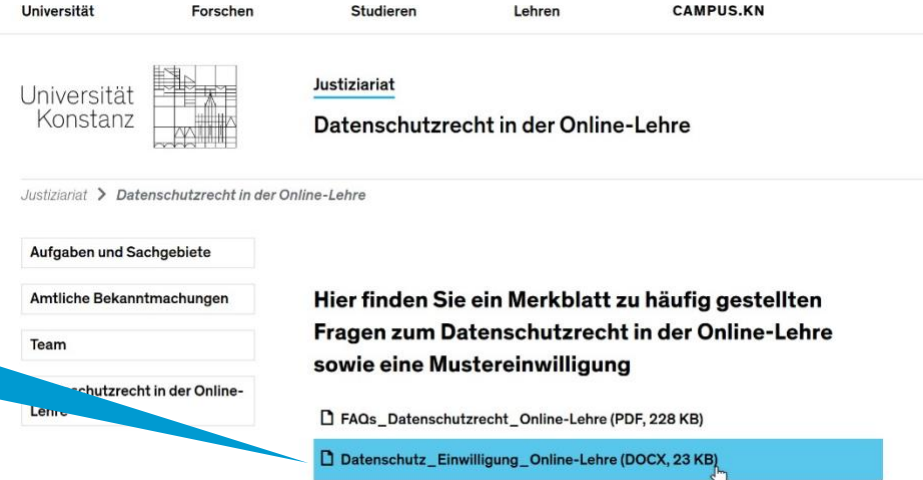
Universität Forschen Studieren Lehren CAMPUS.KN

Universität Konstanz

Justiziariat

Datenschutzrecht in der Online-Lehre

Justiziariat > Datenschutzrecht in der Online-Lehre

Aufgaben und Sachgebiete

Amtliche Bekanntmachungen

Team

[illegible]schutzrecht in der Online-Lehre

Hier finden Sie ein Merkblatt zu häufig gestellten Fragen zum Datenschutzrecht in der Online-Lehre sowie eine Mustereinwilligung

FAQs_Datenschutzrecht_Online-Lehre (PDF, 228 KB)

Datenschutz_Einwilligung_Online-Lehre (DOCX, 23 KB)